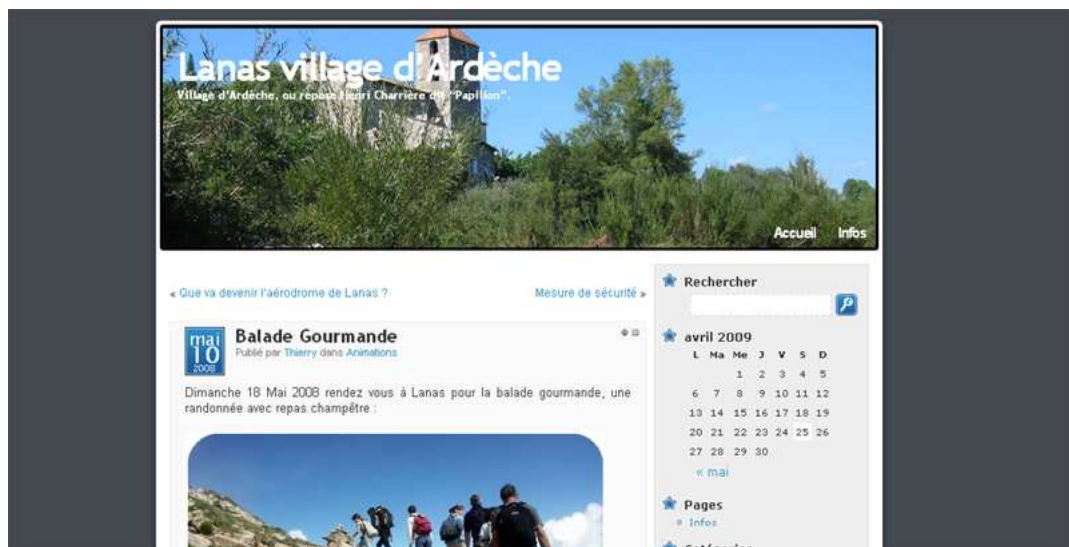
Lanas village d'Ardèche

Village d'Ardèche, ou repose Henri Charrière dit "Papillon".

Accueil Infos

« Que va devenir l'aérodrome de Lanas ?

Mesure de sécurité »

mai 10 2008

Balade Gourmande

Publié par Thierry dans Animations

Dimanche 18 Mai 2008 rendez vous à Lanas pour la balade gourmande, une randonnée avec repas champêtre :

Rechercher

avril 2009

| L | Ma | Me | J | V | S | D |
|---|---|---|---|---|---|---|
| | | 1 | 2 | 3 | 4 | 5 |
| 6 | 7 | 8 | 9 | 10 | 11 | 12 |
| 13 | 14 | 15 | 16 | 17 | 18 | 19 |
| 20 | 21 | 22 | 23 | 24 | 25 | 26 |
| 27 | 28 | 29 | 30 | | | |

« mai

Pages

Infos

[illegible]